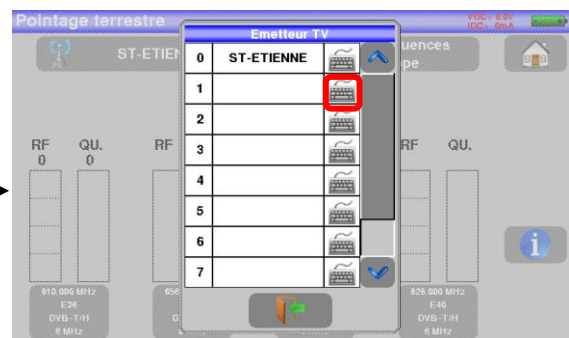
Pointage terrestre

VDC: 0.0V
IDC: 0mA

ST-ETIEN

uences
pe

Emetteur TV

| 0 | ST-ETIENNE |
|---|---|
| 1 | |
| 2 | |
| 3 | |
| 4 | |
| 5 | |
| 6 | |
| 7 | |

RF
0

QU.
0

RF

RF

QU.

610.000 MHz
E36
DVB-T/H
6 MHz

656

G

626.000 MHz
E40
DVB-T/H
6 MHz